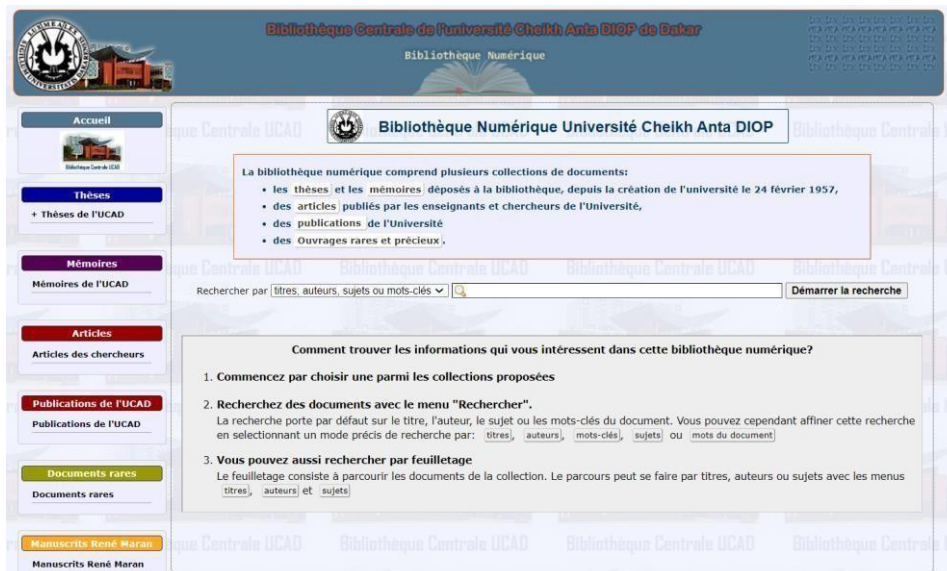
Bibliothèque Centrale de l'université Cheikh Anta DIOP de Dakar
Bibliothèque Numérique

Accueil

Thèses
+ Thèses de l'UCAD

Mémoires
Mémoires de l'UCAD

Articles
Articles des chercheurs

Publications de l'UCAD
Publications de l'UCAD

Documents rares
Documents rares

Manuscrits René Maran
Manuscrits René Maran

Bibliothèque Numérique Université Cheikh Anta DIOP

La bibliothèque numérique comprend plusieurs collections de documents:
• les thèses et les mémoires déposés à la bibliothèque, depuis la création de l'université le 24 février 1957,
• des articles publiés par les enseignants et chercheurs de l'Université,
• des publications de l'Université
• des Ouvrages rares et précieux.

Rechercher par titres, auteurs, sujets ou mots-clés
Démarrer la recherche

Comment trouver les informations qui vous intéressent dans cette bibliothèque numérique?

1. Commencez par choisir une parmi les collections proposées

2. Recherchez des documents avec le menu "Rechercher".
La recherche porte par défaut sur le titre, l'auteur, le sujet ou les mots-clés du document. Vous pouvez cependant affiner cette recherche en selectionnant un mode précis de recherche par: titres, auteurs, mots-clés, sujets ou mots du document

3. Vous pouvez aussi rechercher par feuilletage
Le feuilletage consiste à parcourir les documents de la collection. Le parcours peut se faire par titres, auteurs ou sujets avec les menus titres, auteurs et sujets